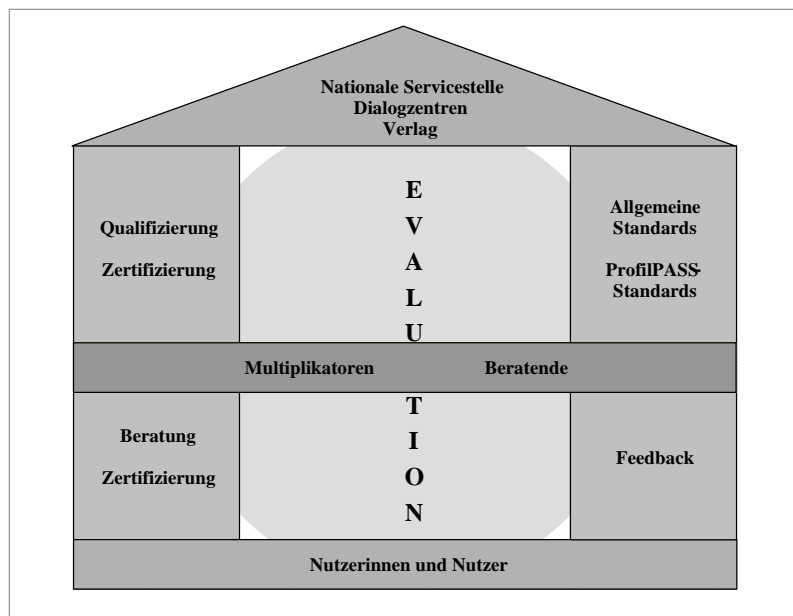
Nationale Servicestelle
Dialogzentren
Verlag

Qualifizierung

Zertifizierung

E
V
A
L
U

Allgemeine Standards

ProfilPASS-Standards

Multiplikatoren

Beratende

Beratung

Zertifizierung

T
I
O
N

Feedback

Nutzerinnen und Nutzer